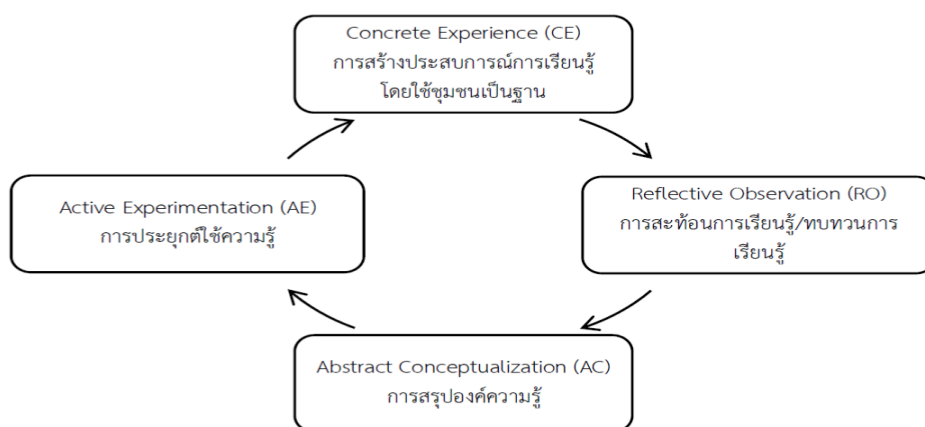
Concrete Experience (CE)
การสร้างประสบการณ์การเรียนรู้โดยใช้ชุมชนเป็นฐาน

Reflective Observation (RO)
การสะท้อนการเรียนรู้/ทบทวนการเรียนรู้

Abstract Conceptualization (AC)
การสรุปองค์ความรู้

Active Experimentation (AE)
การประยุกต์ใช้ความรู้